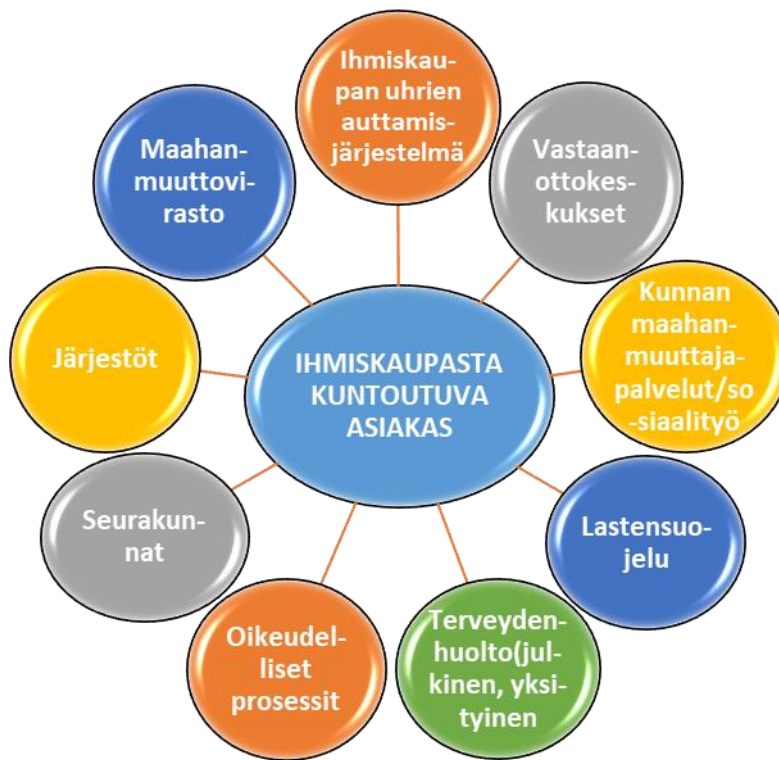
Ihmiskaupan uhrien auttamisjärjestelmä

Vastaanottokeskukset

Kunnan maahanmuuttajapalvelut/sosiaalityö

Lastensuojelu

Terveydenhuolto(julkinen, yksityinen

Oikeudelliset prosessit

Seurakunnat

Järjestöt

Maahanmuuttovirasto

IHMISKAUPASTA KUNTOUTUVA ASIAKAS